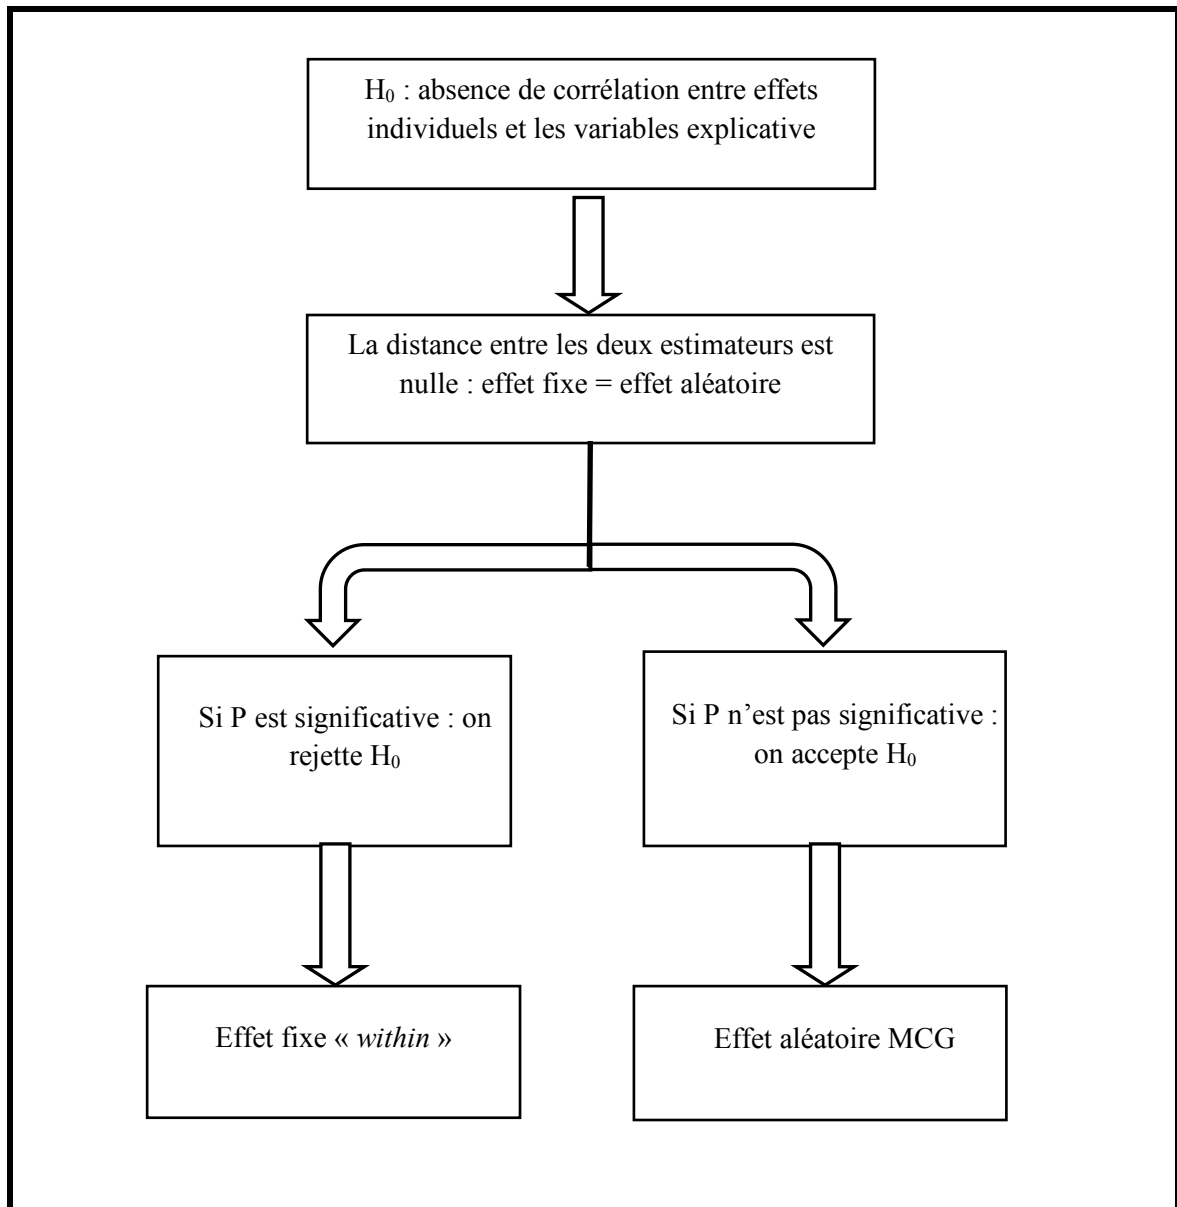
$H_0$ : absence de corrélation entre effets individuels et les variables explicative

La distance entre les deux estimateurs est nulle : effet fixe = effet aléatoire

Si P est significative : on rejette $H_0$

Si P n'est pas significative : on accepte $H_0$

Effet fixe « within »

Effet aléatoire MCG